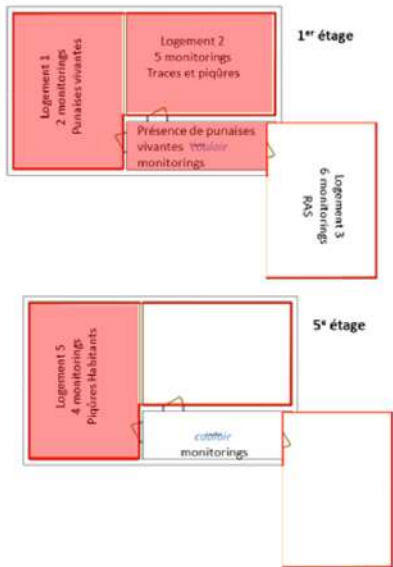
1$^{er}$ étage

Logement 1
2 monitorings
Punaises vivantes

Logement 2
5 monitorings
Traces et piqûres

Présence de punaises vivantes couloir
monitorings

Logement 3
6 monitorings
RAS

5$^{e}$ étage

Logement 5
4 monitorings
Piqûres Habitants

couloir
monitorings